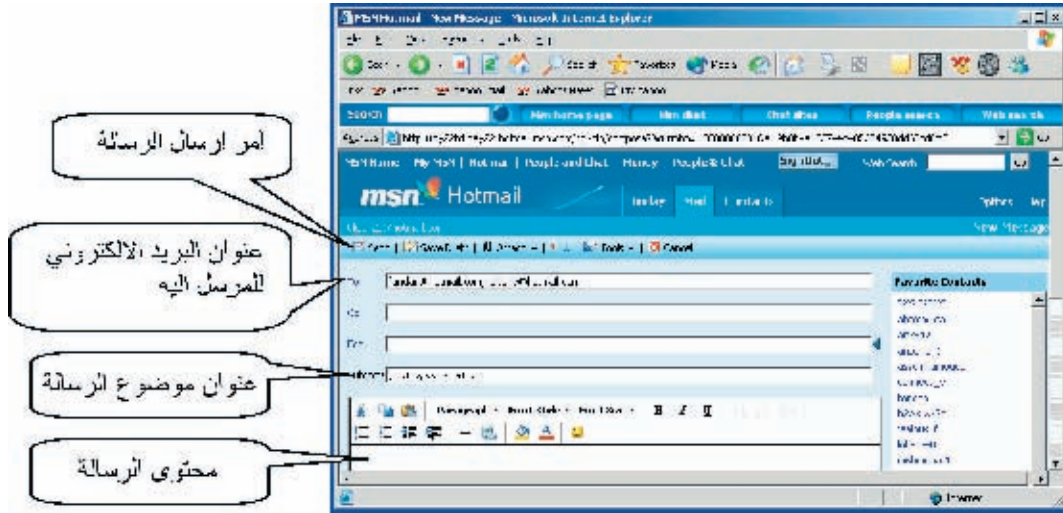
أمر ارسال الرسالة

عنوان البريد الالكتروني للمرسل اليه

عنوان موضوع الرسالة

محتوى الرسالة

MSN Hotmail - New Message - Microsoft Internet Explorer

Search

MSN home page | Hotmail | People and Chat | Money | People & Chat

msn Hotmail

Today | Mail | Contacts

Options

New Message

Send | Save Draft | Attach | Tools | Cancel

To:

Cc:

Bcc:

Subject:

Paragraph | Font Style | Font Size | B | I | U

Favorite Contacts

Internet